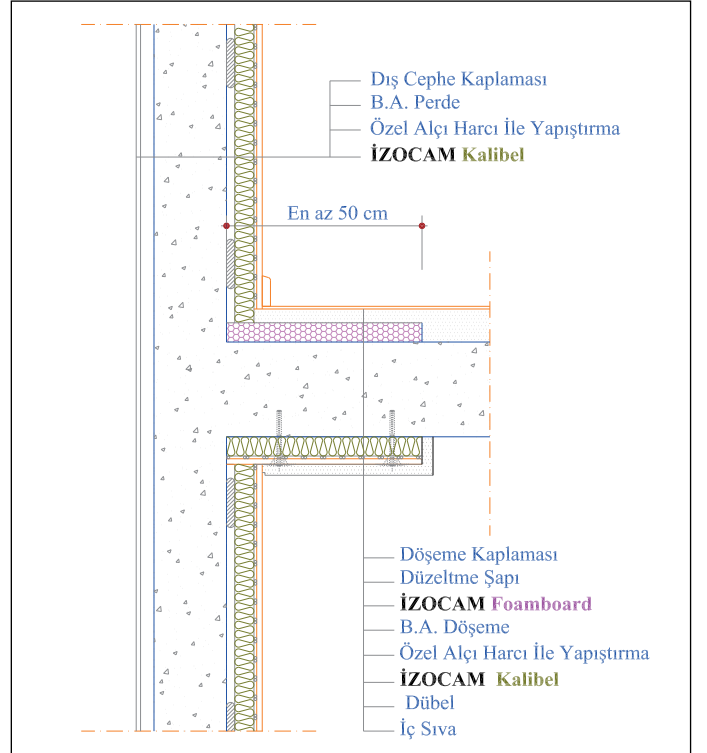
Dış Cephe Kaplaması
B.A. Perde
Özel Alçı Harcı İle Yapıştırma
İZOCAM Kalibel

En az 50 cm

Döşeme Kaplaması
Düzeltme Şapı
İZOCAM Foamboard
B.A. Döşeme
Özel Alçı Harcı İle Yapıştırma
İZOCAM Kalibel
Dübel
İç Sıva